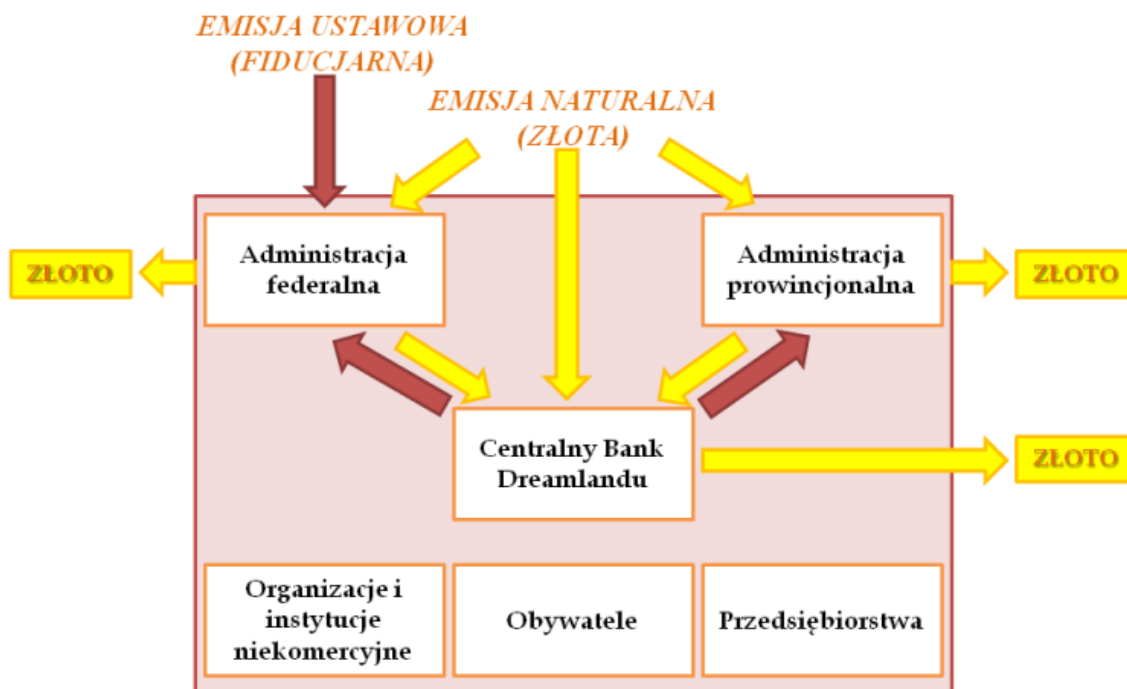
EMISJA USTAWOWA (FIDUCJARNA)

EMISJA NATURALNA (ZŁOTA)

ZŁOTO

Administracja federalna

Administracja prowincjonalna

ZŁOTO

Centralny Bank Dreamlandu

ZŁOTO

Organizacje i instytucje niekomercyjne

Obywatele

Przedsiębiorstwa